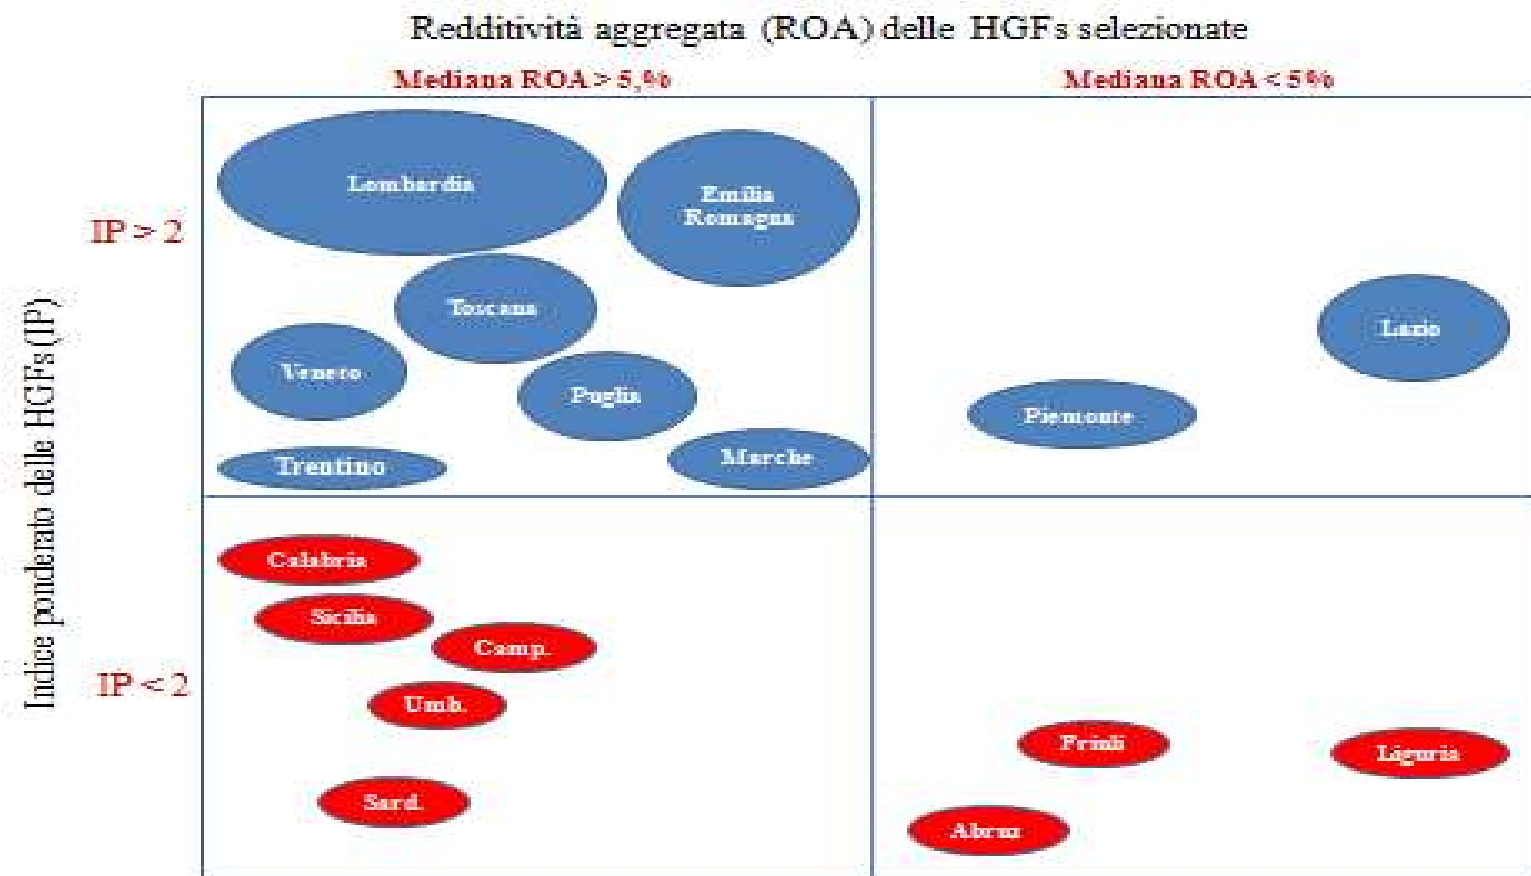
Redditività aggregata (ROA) delle HGFs selezionate

Mediana ROA > 5,%

Mediana ROA < 5%

Indice ponderato delle HGFs (IP)

IP > 2

IP < 2

Lombardia

Emilia Romagna

Toscana

Veneto

Puglia

Trentino

Marche

Lazio

Piemonte

Calabria

Sicilia

Camp.

Umb.

Sard.

Friuli

Liguria

Abruz.